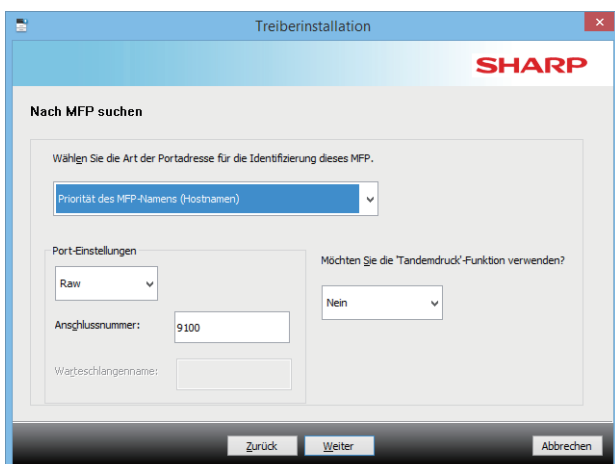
Treiberinstallation

SHARP

Nach MFP suchen

Wählen Sie die Art der Portadresse für die Identifizierung dieses MFP.

Priorität des MFP-Namens (Hostnamen)

Port-Einstellungen

Raw

Anschlussnummer: 9100

Warteschlangenname:

Möchten Sie die 'Tandemdruck'-Funktion verwenden?

Nein

Zurück Weiter Abbrechen